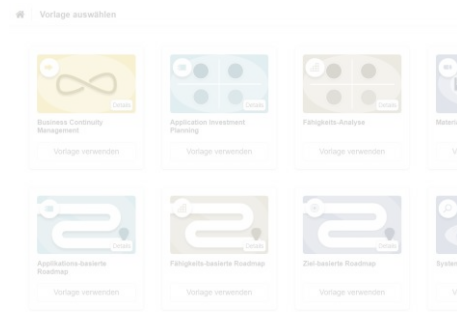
Vorlage auswählen

Details
Business Continuity Management
Vorlage verwenden

Details
Application Investment Planning
Vorlage verwenden

Details
Fähigkeits-Analyse
Vorlage verwenden

Materi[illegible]
V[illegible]

Details
Applikations-basierte Roadmap
Vorlage verwenden

Details
Fähigkeits-basierte Roadmap
Vorlage verwenden

Details
Ziel-basierte Roadmap
Vorlage verwenden

Syster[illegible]
V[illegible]